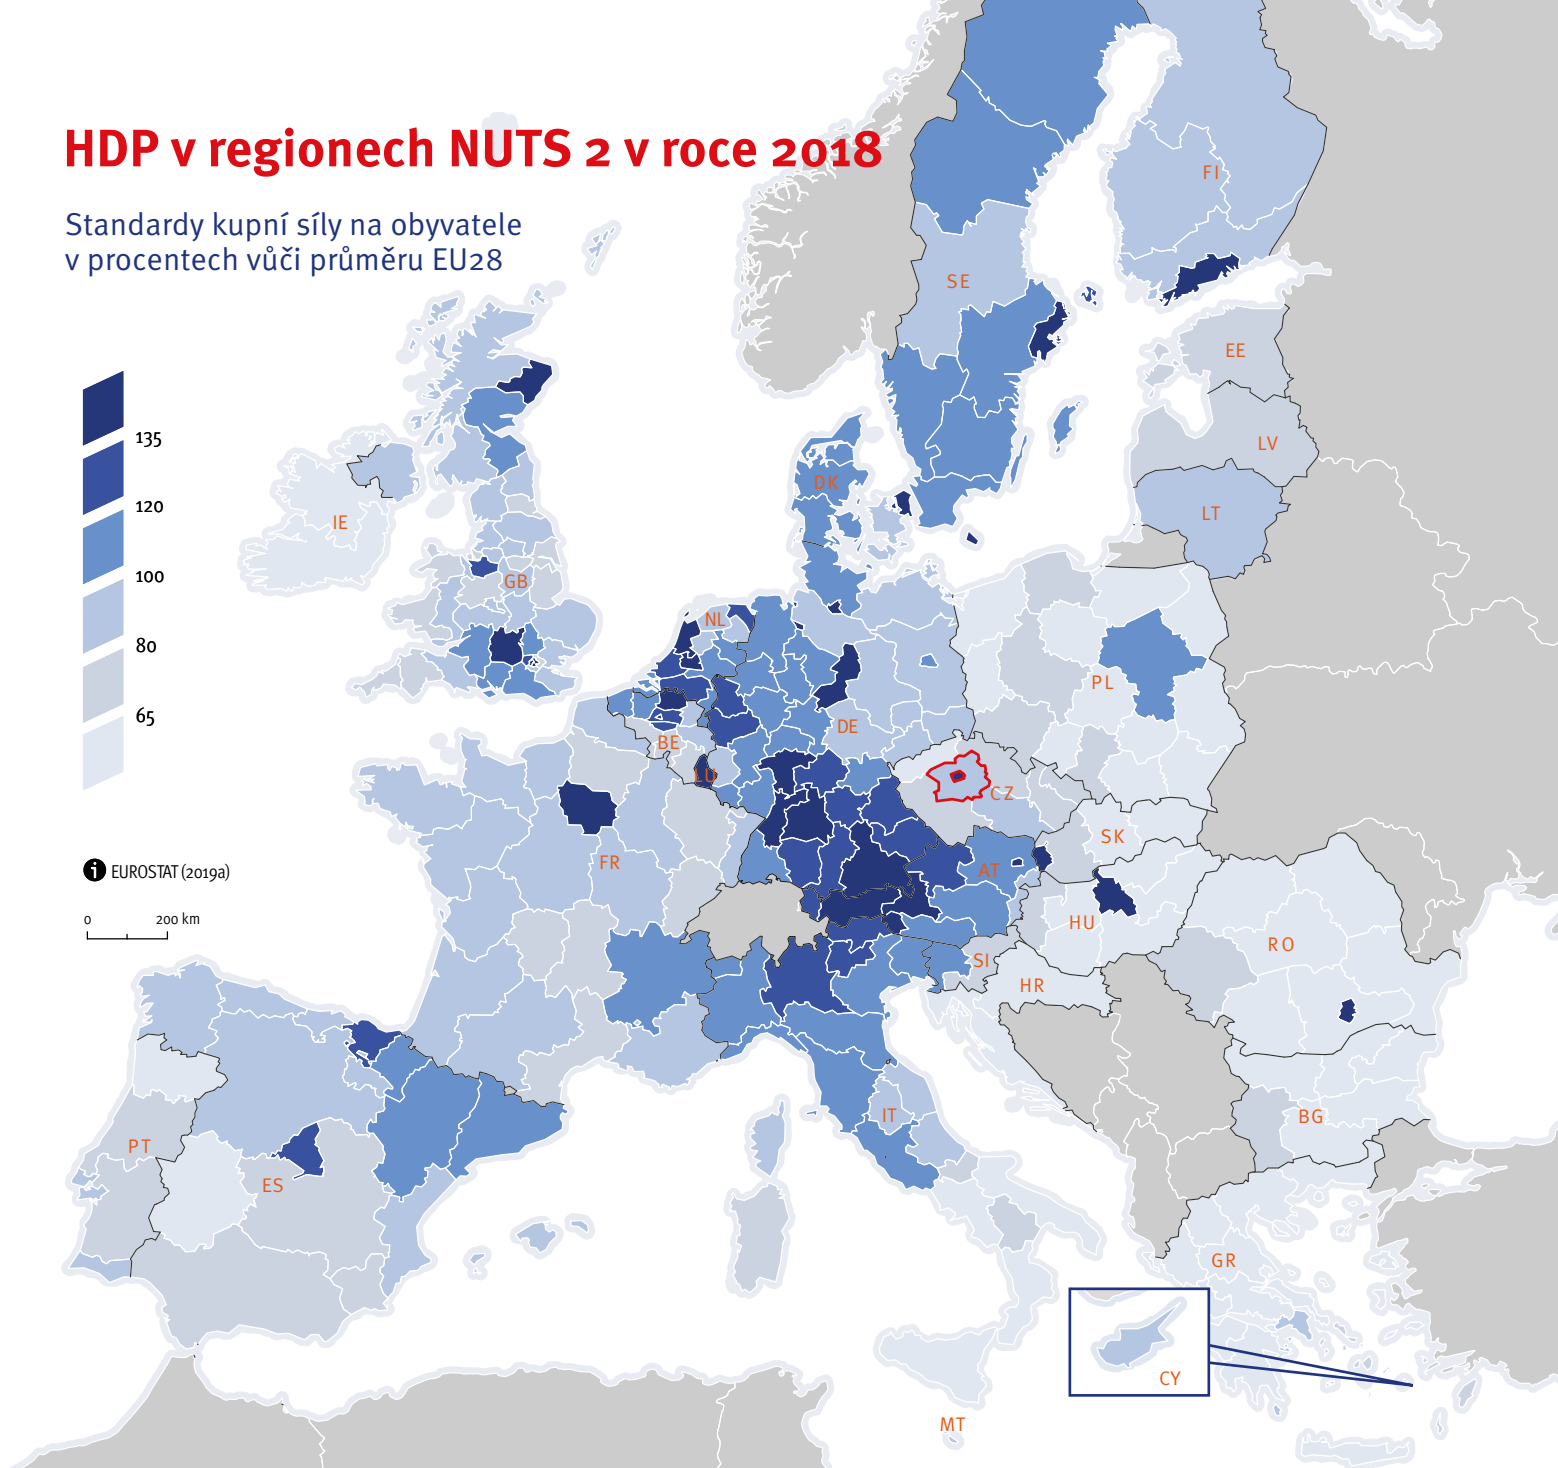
HDP v regionech NUTS 2 v roce 2018

Standardy kupní síly na obyvatele
v procentech vůči průměru EU28

135
120
100
80
65

EUROSTAT (2019a)

0 200 km

FI
SE
EE
LV
LT
DK
IE
GB
NL
PL
DE
BE
LU
CZ
SK
FR
AT
HU
SI
HR
RO
PT
ES
IT
BG
GR
CY
MT